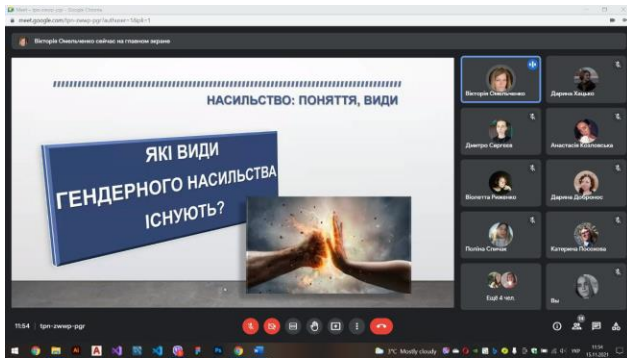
meet.google.com/tpn-zwwp-pgr?authuser=1&pli=1

Вікторія Омельченко сейчас на главном экране

НАСИЛЬСТВО: ПОНЯТТЯ, ВИДИ

ЯКІ ВИДИ ГЕНДЕРНОГО НАСИЛЬСТВА ІСНУЮТЬ?

Вікторія Омельченко
Дарина Хацько
Дмитро Сергеєв
Анастасія Козловська
Віолетта Ржевкіна
Дарина Добренко
Поліна Спичак
Катерина Посохова
Ещё 4 чел.
Вы

11:54 | tpn-zwwp-pgr

5°C Mostly cloudy
11:54
15.11.2021